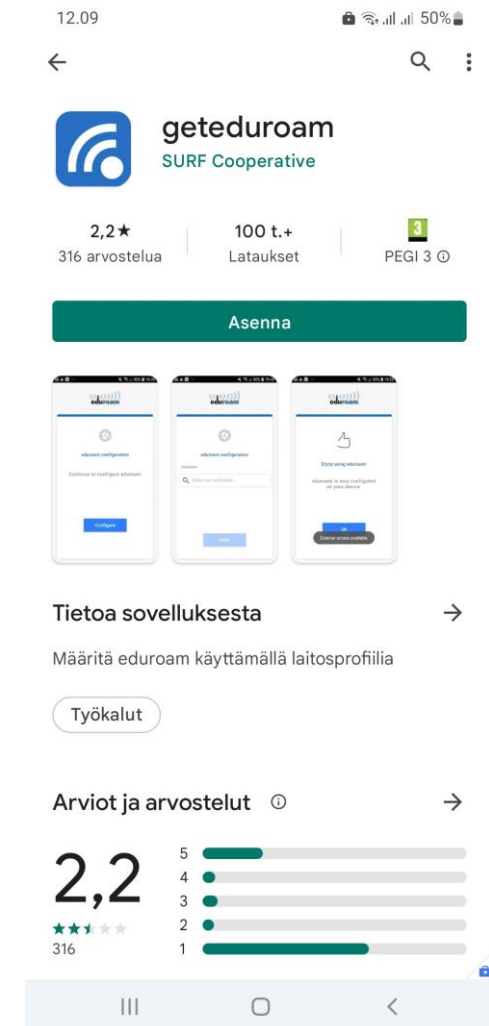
12.09 50%

geteduroam
SURF Cooperative

2,2★
316 arvostelua

100 t.+
Lataukset

3
PEGI 3 ⓘ

Asenna

eduroam
eduroam configuration
Continue to configure eduroam
Configure

eduroam
eduroam configuration
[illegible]

eduroam
Enjoy using eduroam!
eduroam is now configured on your device.
Ok

Tietoa sovelluksesta →

Määritä eduroam käyttämällä laitosprofiilia

Työkalut

Arviot ja arvostelut ⓘ →

2,2
316

5
4
3
2
1